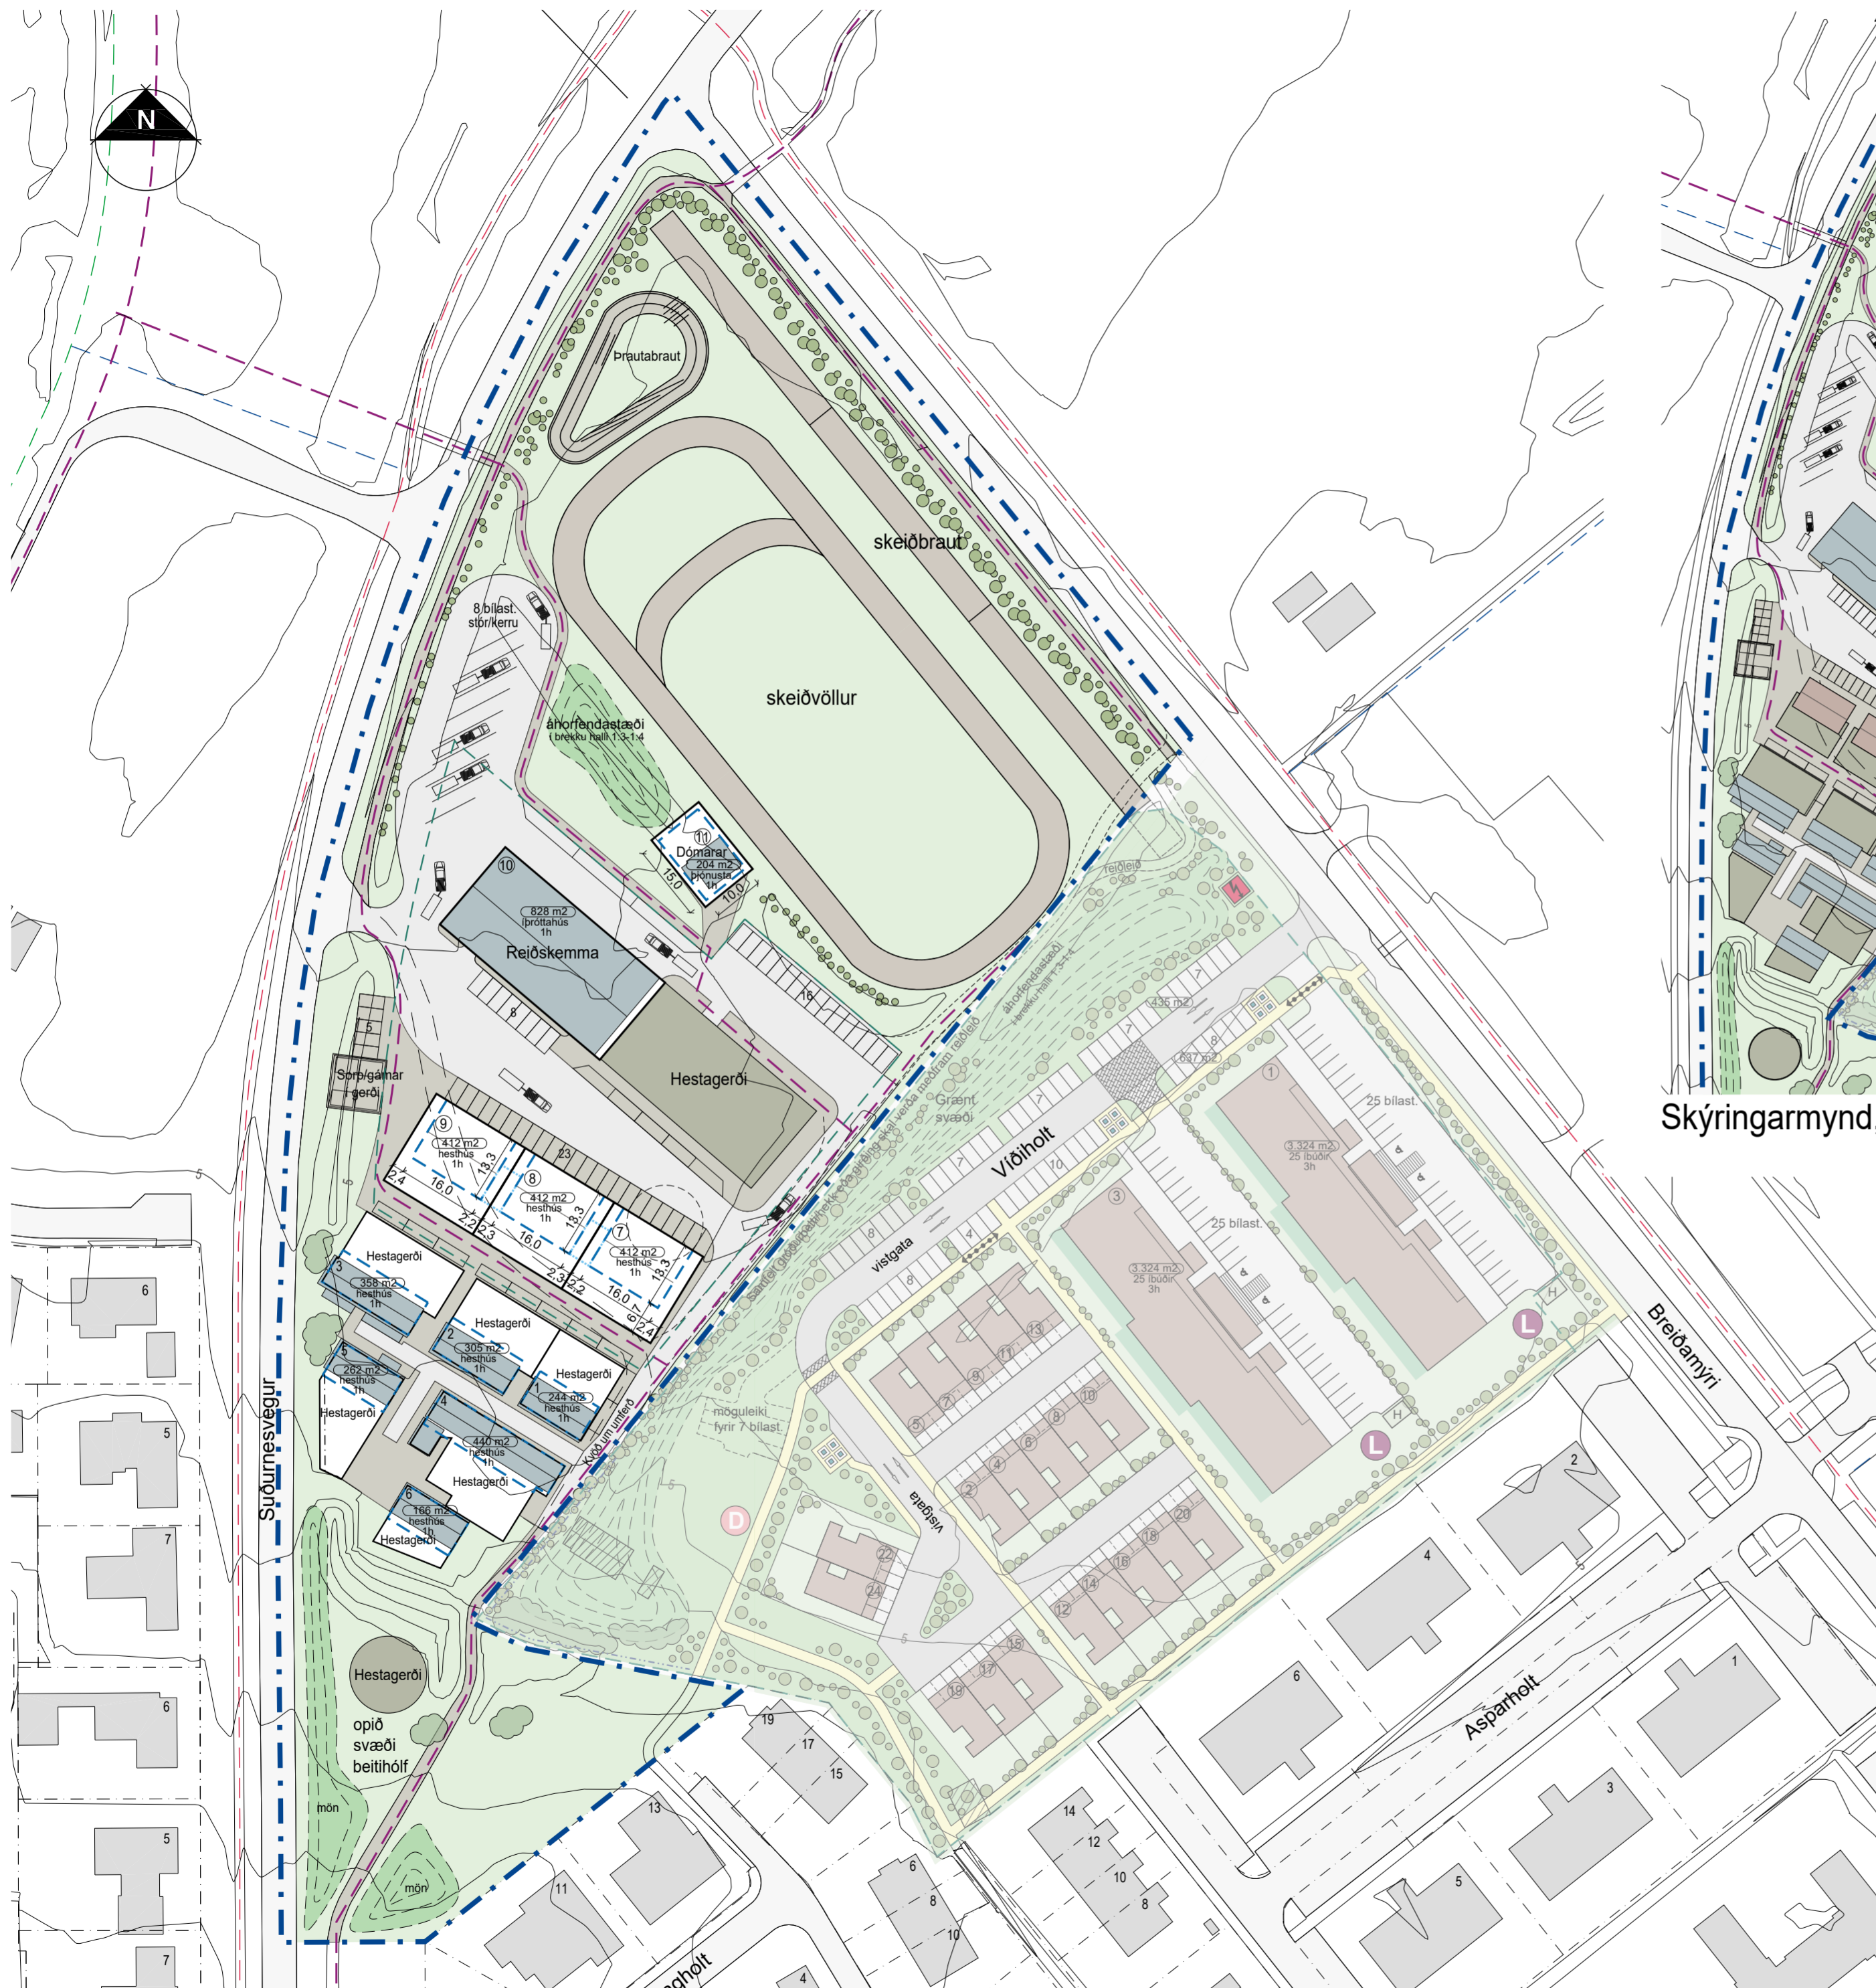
N

Þrautabraut

skeiðbraut

skeiðvöllur

8 bílast. stór/kerru

áhorfendastæði í brekku halli 1:3-1:4

11 Dómarar 204 m2 þjónusta 1h

15,0

10,0

10 828 m2 íþróttahús 1h

Reiðskemma

Hestagerði

8

16

5

Sorp/gámar gerði

9 412 m2 hesthús 1h

13,3

2,4

16,0

2,2

2,3

8 412 m2 hesthús 1h

13,3

16,0

2,3

2,2

7 412 m2 hesthús 1h

13,3

16,0

6,7

2,4

23

Hestagerði

3 358 m2 hesthús 1h

Hestagerði

2 305 m2 hesthús 1h

Hestagerði

5 262 m2 hesthús 1h

Hestagerði

1 244 m2 hesthús 1h

4 440 m2 hesthús 1h

Hestagerði

6 166 m2 hesthús 1h

Hestagerði

Kvöð um umferð

Suðurnesvegur

Hestagerði

opið svæði beitihólf

mön

mön

reiðleið

áhorfendastæði í brekku halli 1:3-1:4

Grænt svæði

435 m2

697 m2

Víðiholt

vistgata

vistgata

möguleiki fyrir 7 bílast.

1 3.324 m2 25 íbúðir 3h

25 bílast.

3 3.324 m2 25 íbúðir 3h

25 bílast.

L

L

D

H

H

13 11 9 7 5

10 8 6 4 2

20 18 16 14 12

22 24

15 17 19

Breiðamýri

Asparholt

Skýringarmynd

6 5 7 6 5 7

19 17 15 13 11

6 8 10

14 12 10 8

2 4 6 1 3 5

4

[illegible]gholt